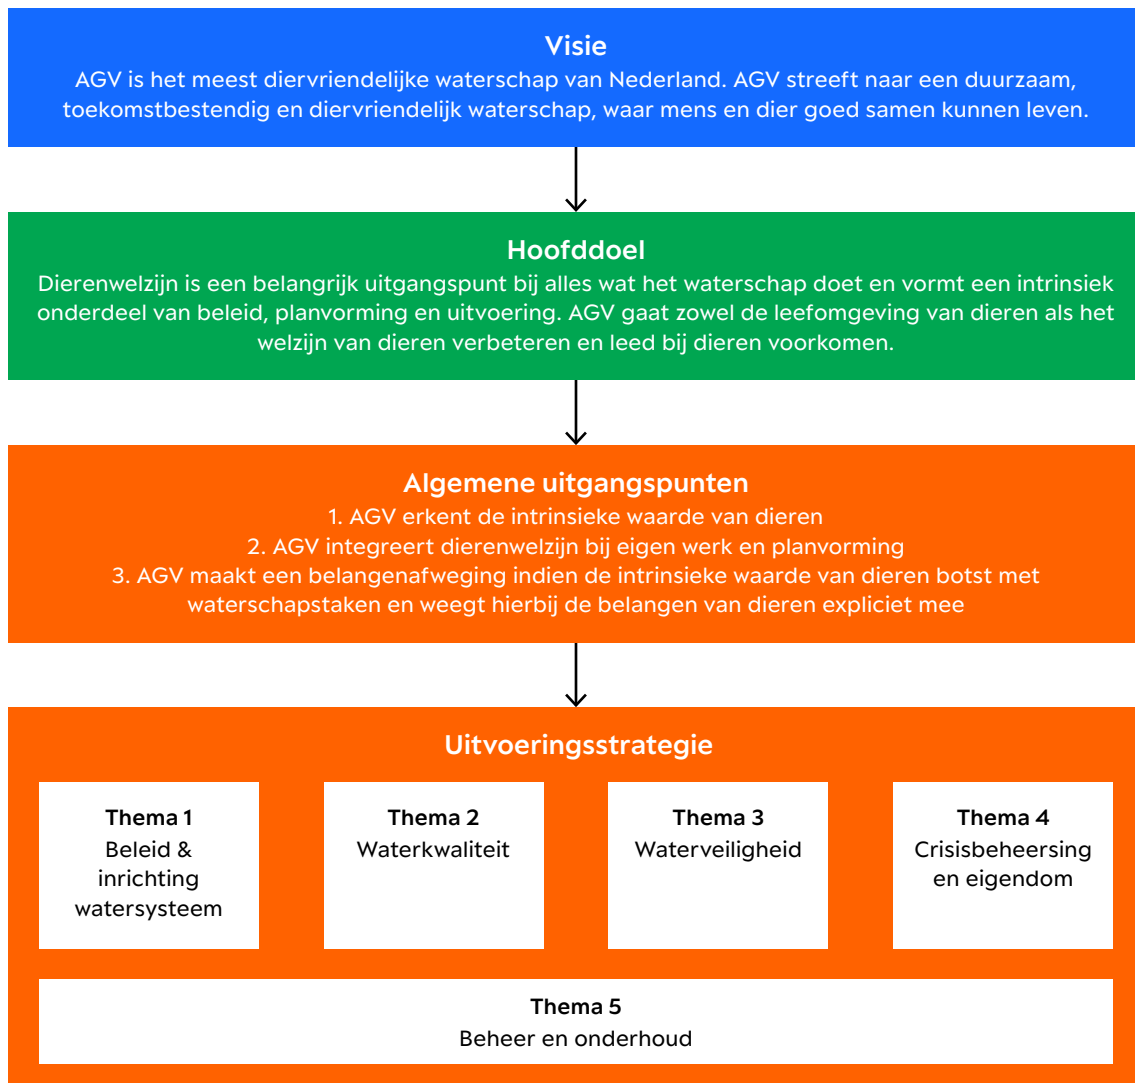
Visie
AGV is het meest diervriendelijke waterschap van Nederland. AGV streeft naar een duurzaam, toekomstbestendig en diervriendelijk waterschap, waar mens en dier goed samen kunnen leven.

Hoofddoel
Dierenwelzijn is een belangrijk uitgangspunt bij alles wat het waterschap doet en vormt een intrinsiek onderdeel van beleid, planvorming en uitvoering. AGV gaat zowel de leefomgeving van dieren als het welzijn van dieren verbeteren en leed bij dieren voorkomen.

Algemene uitgangspunten
1. AGV erkent de intrinsieke waarde van dieren
2. AGV integreert dierenwelzijn bij eigen werk en planvorming
3. AGV maakt een belangenafweging indien de intrinsieke waarde van dieren botst met waterschapstaken en weegt hierbij de belangen van dieren expliciet mee

Uitvoeringsstrategie

Thema 1
Beleid & inrichting watersysteem

Thema 2
Waterkwaliteit

Thema 3
Waterveiligheid

Thema 4
Crisisbeheersing en eigendom

Thema 5
Beheer en onderhoud